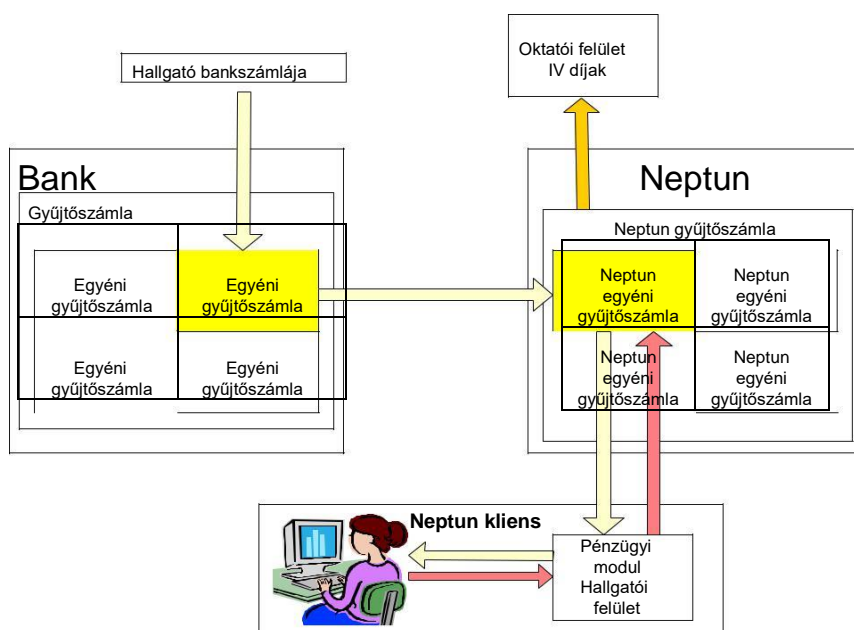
Hallgató bankszámlája

Oktatói felület
IV díjak

Bank

Gyűjtőszámla

Egyéni gyűjtőszámla

Egyéni gyűjtőszámla

Egyéni gyűjtőszámla

Egyéni gyűjtőszámla

Neptun

Neptun gyűjtőszámla

Neptun egyéni gyűjtőszámla

Neptun egyéni gyűjtőszámla

Neptun egyéni gyűjtőszámla

Neptun egyéni gyűjtőszámla

Neptun kliens

Pénzügyi modul
Hallgatói felület